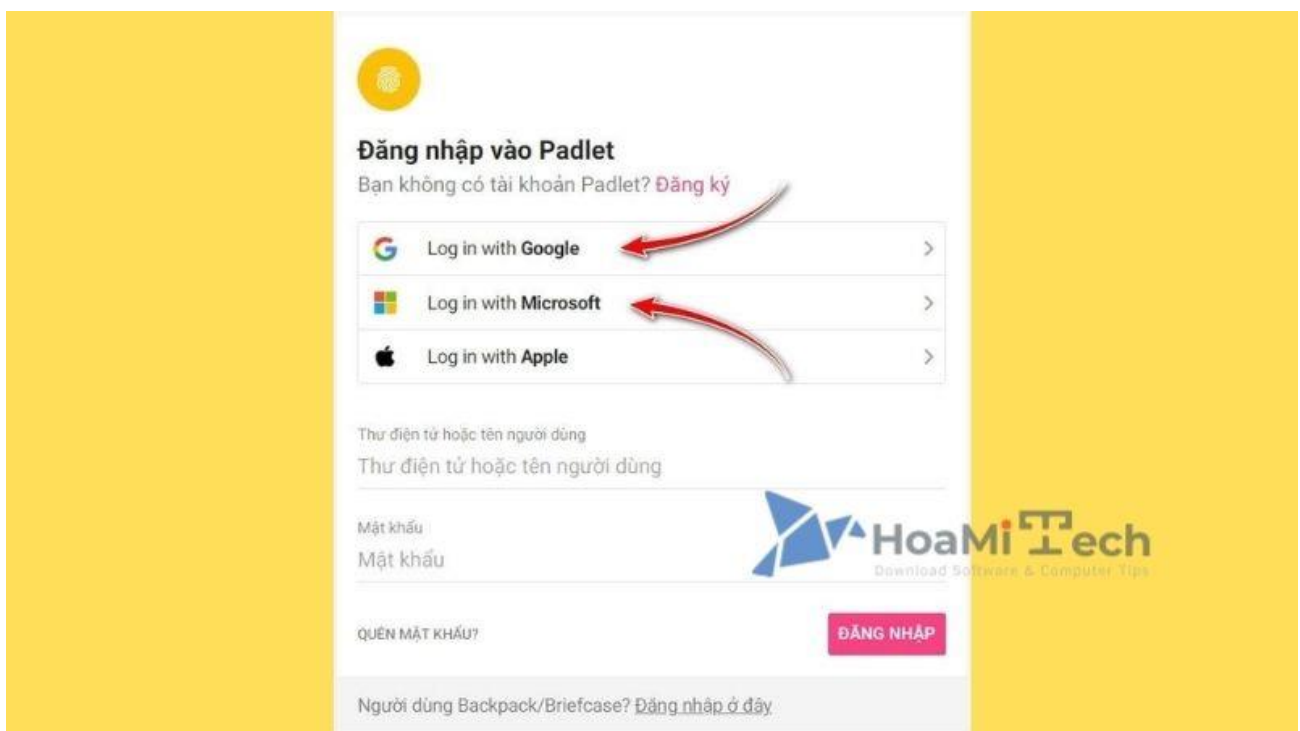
Đăng nhập vào Padlet

Bạn không có tài khoản Padlet? Đăng ký

Log in with **Google**

Log in with **Microsoft**

Log in with **Apple**

Thư điện tử hoặc tên người dùng

Thư điện tử hoặc tên người dùng

Mật khẩu

Mật khẩu

HoaMi Tech

Download Software & Computer Tips

QUÊN MẬT KHẨU?

ĐĂNG NHẬP

Người dùng Backpack/Briefcase? Đăng nhập ở đây